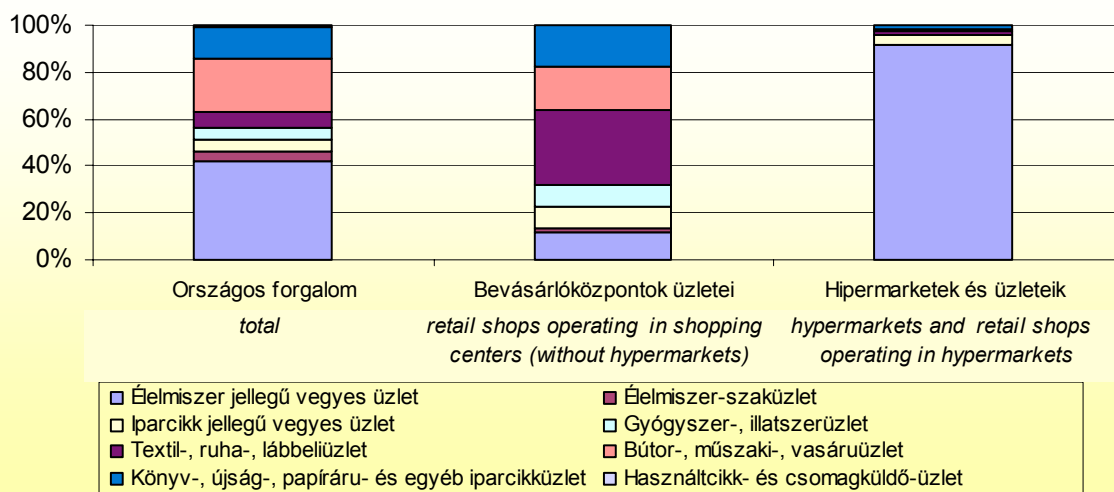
100%
80%
60%
40%
20%
0%

Országos forgalom
total

Bevásárlóközpontok üzletei
retail shops operating in shopping centers (without hypermarkets)

Hipermarketek és üzleteik
hypermarkets and retail shops operating in hypermarkets

Élelmiszer jellegű vegyes üzlet
Élelmiszer-szaküzlet
Iparcikk jellegű vegyes üzlet
Gyógyszer-, illatszerüzlet
Textil-, ruha-, lábbeliüzlet
Bútor-, műszaki-, vasáruüzlet
Könyv-, újság-, papíráru- és egyéb iparcikküzlet
Használtcikk- és csomagküldő-üzlet